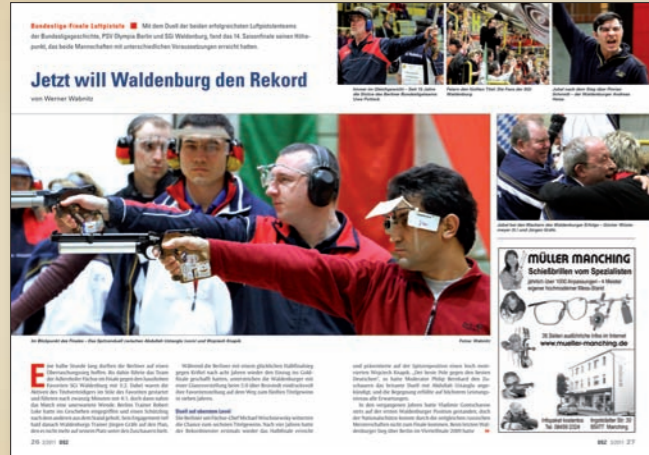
Bundesliga-Finale Luftpistole ■ Mit dem Duell der beiden erfolgreichsten Luftpistolenteams der Bundesligageschichte, PSV Olympia Berlin und SGi Waldenburg, fand das 16. Saisonfinale seinen Höhepunkt, das beide Mannschaften mit unterschiedlichen Voraussetzungen erreicht hatten.

Jetzt will Waldenburg den Rekord

von Werner Wabnitz

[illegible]

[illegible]

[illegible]

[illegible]

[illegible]

MÜLLER MANCHING

Schießbrillen vom Spezialisten

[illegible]

www.mueller-manching.de

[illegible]

26 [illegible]

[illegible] 27